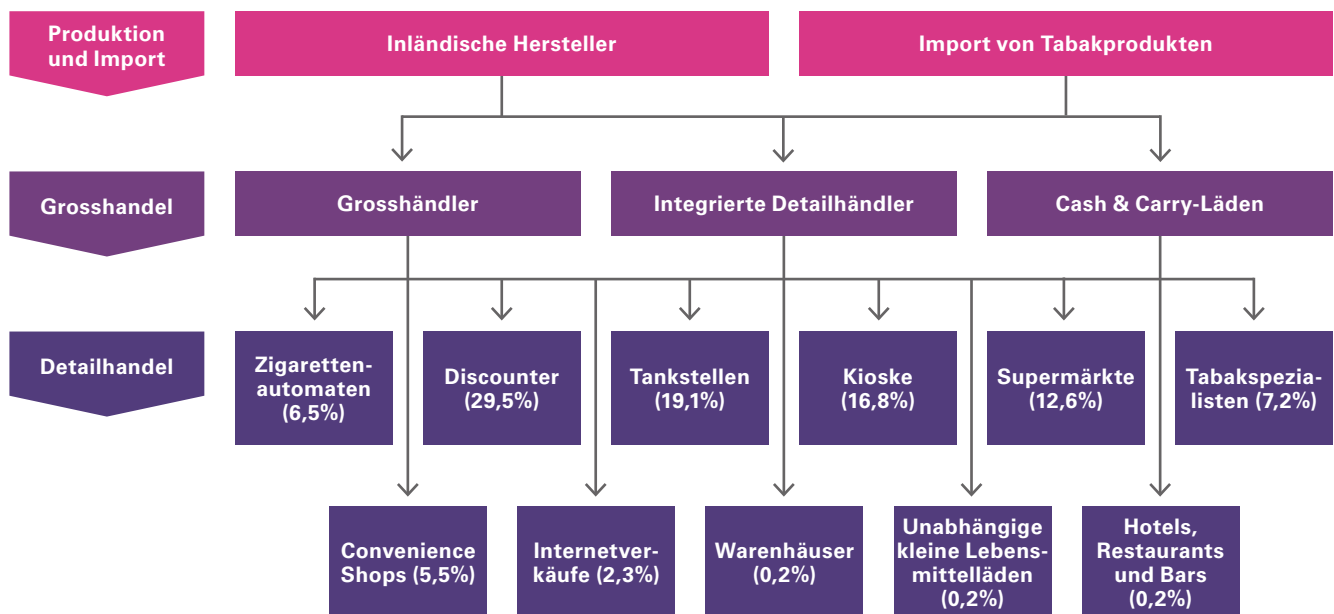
Produktion und Import

Inländische Hersteller

Import von Tabakprodukten

Grosshandel

Grosshändler

Integrierte Detailhändler

Cash & Carry-Läden

Detailhandel

Zigarettenautomaten (6,5%)

Discounter (29,5%)

Tankstellen (19,1%)

Kioske (16,8%)

Supermärkte (12,6%)

Tabakspezialisten (7,2%)

Convenience Shops (5,5%)

Internetverkäufe (2,3%)

Warenhäuser (0,2%)

Unabhängige kleine Lebensmittelläden (0,2%)

Hotels, Restaurants und Bars (0,2%)